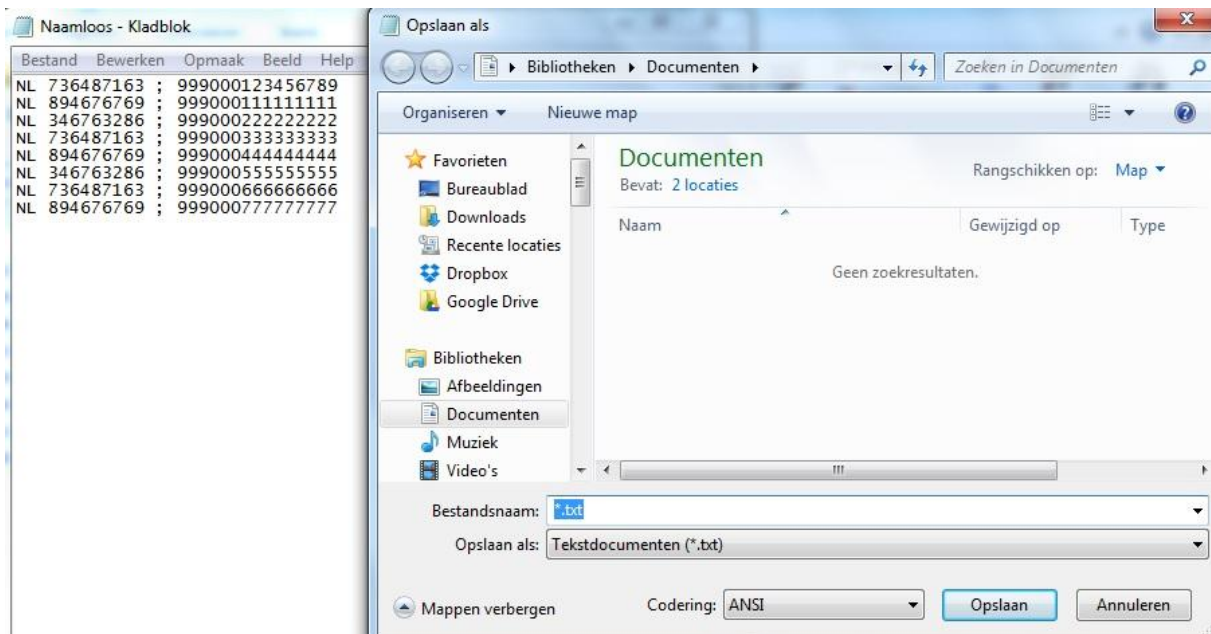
Naamloos - Kladblok

Bestand Bewerken Opmaak Beeld Help

NL 736487163 ; 999000123456789
NL 894676769 ; 999000111111111
NL 346763286 ; 999000222222222
NL 736487163 ; 999000333333333
NL 894676769 ; 999000444444444
NL 346763286 ; 999000555555555
NL 736487163 ; 999000666666666
NL 894676769 ; 999000777777777

Opslaan als

Bibliotheken ▸ Documenten ▸

Zoeken in Documenten

Organiseren ▾ Nieuwe map

Favorieten
Bureaublad
Downloads
Recente locaties
Dropbox
Google Drive

Bibliotheken
Afbeeldingen
Documenten
Muziek
Video's

Documenten
Bevat: 2 locaties

Rangschikken op: Map ▾

| Naam | Gewijzigd op | Type |
|---|---|---|

Geen zoekresultaten.

Bestandsnaam: *.txt

Opslaan als: Tekstdocumenten (*.txt)

Mappen verbergen

Codering: ANSI

Opslaan

Annuleren